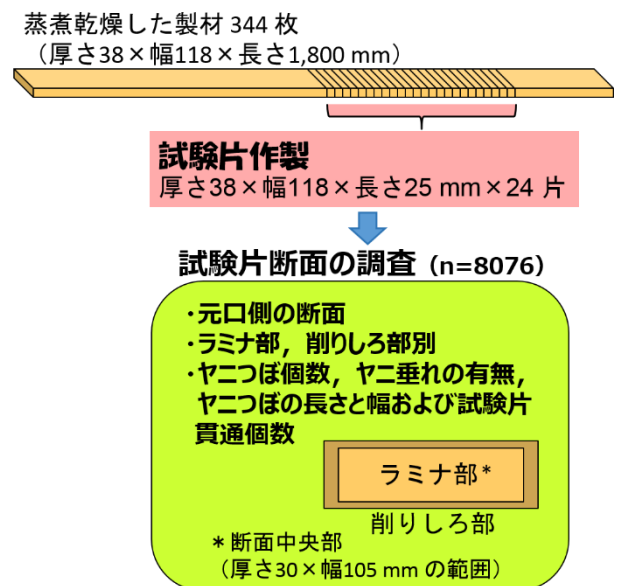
蒸煮乾燥した製材 344 枚
（厚さ38 × 幅118 × 長さ1,800 mm）

試験片作製
厚さ38 × 幅118 × 長さ25 mm × 24 片

試験片断面の調査（n=8076）

・元口側の断面
・ラミナ部，削りしろ部別
・ヤニつぼ個数，ヤニ垂れの有無，ヤニつぼの長さと幅および試験片貫通個数

ラミナ部＊

削りしろ部

＊断面中央部
（厚さ30 × 幅105 mm の範囲）